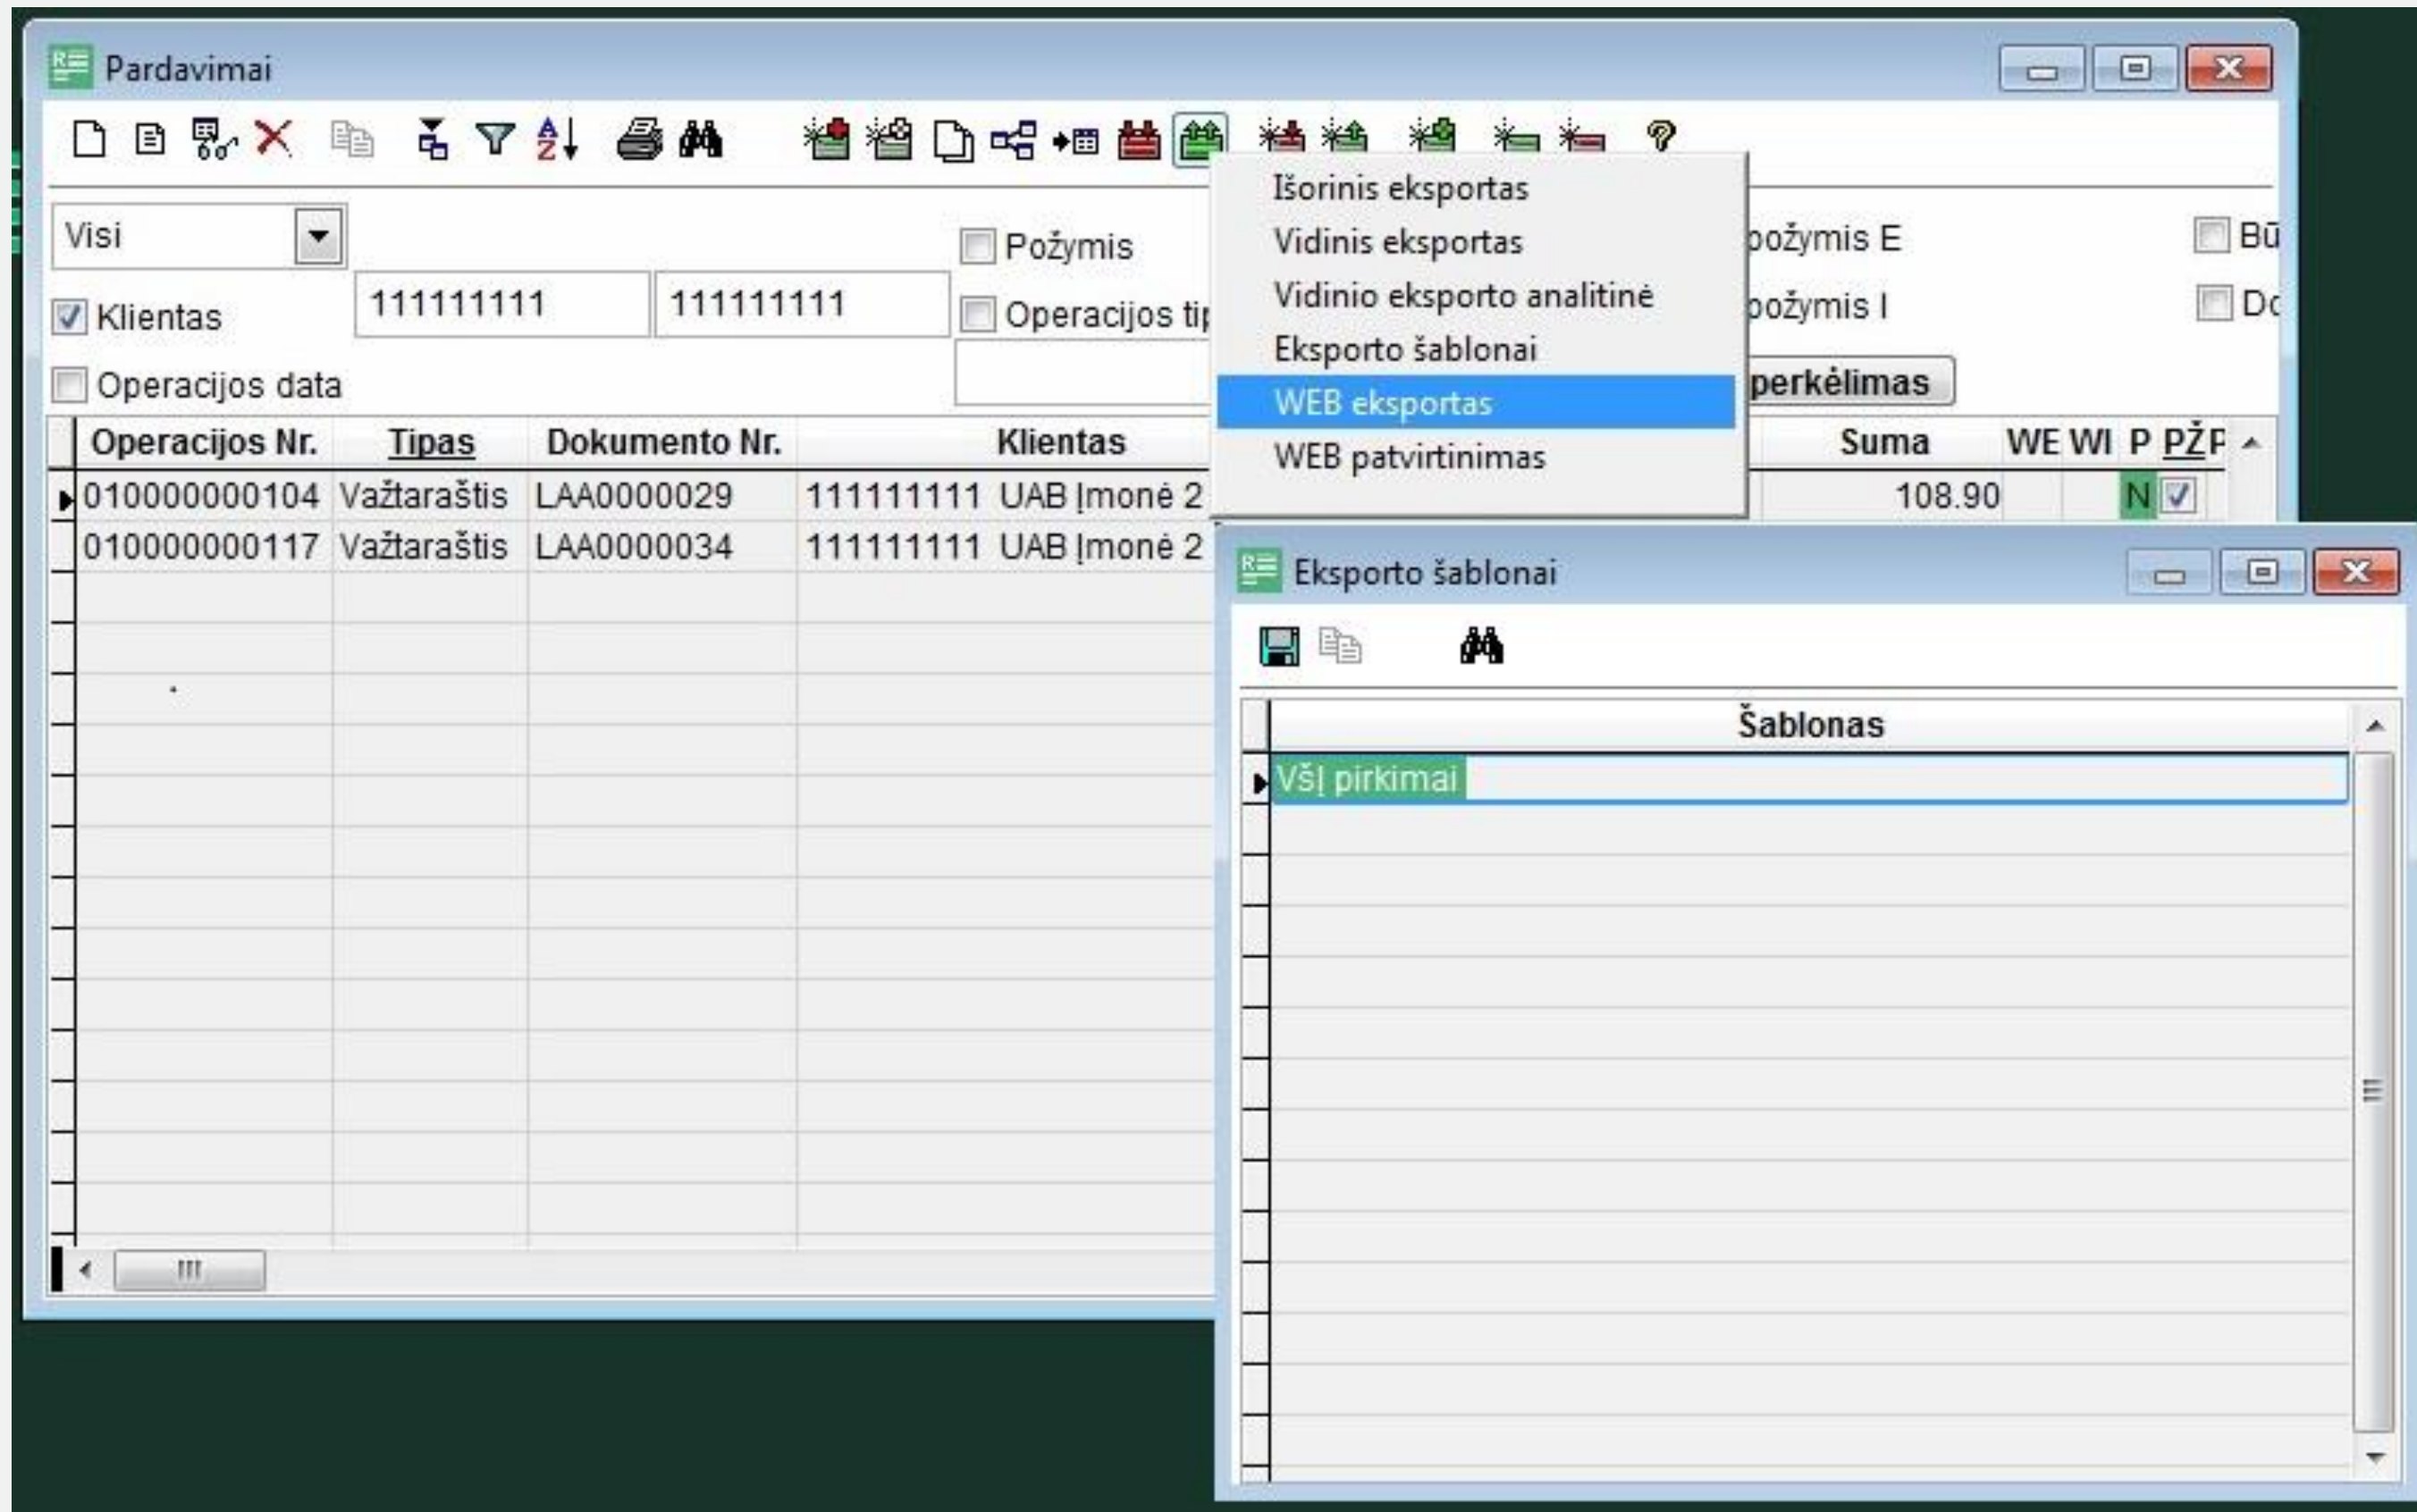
Pardavimai

Visi

Klientas 111111111 111111111

Operacijos data

Požymis

Operacijos tip

požymis E

požymis I

perkėlimas

Bū

Do

Išorinis eksportas
Vidinis eksportas
Vidinio eksporto analitinė
Eksporto šablonai
WEB eksportas
WEB patvirtinimas

| Operacijos Nr. | Tipas | Dokumento Nr. | Klientas | Suma | WE | WI | P | PŽP |
|---|---|---|---|---|---|---|---|---|
| 010000000104 | Važtaraštis | LAA0000029 | 111111111 UAB Įmonė 2 | 108.90 | | | N | ☑ |
| 010000000117 | Važtaraštis | LAA0000034 | 111111111 UAB Įmonė 2 | | | | | |

Eksporto šablonai

| Šablonas |
|---|
| VšĮ pirkimai |